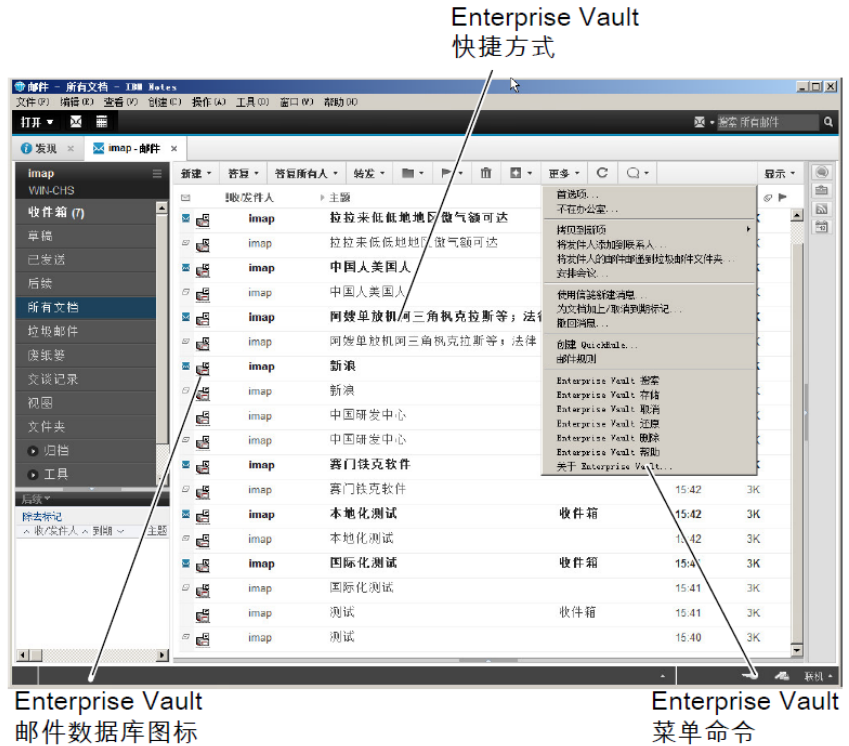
Enterprise Vault
快捷方式

邮件 - 所有文档 - IBM Notes
文件(F) 编辑(E) 查看(V) 创建(C) 操作(A) 工具(T) 窗口(W) 帮助(H)
打开
搜索 所有邮件
发现 ×
imap - 邮件 ×

imap
WIN-CHS
收件箱 (7)
草稿
已发送
后续
所有文档
垃圾邮件
废纸篓
交谈记录
视图
文件夹
归档
工具
后续
除去标记
收/发件人 到期 主题

新建 · 答复 · 答复所有人 · 转发 · 更多 · 显示 ·
收/发件人 主题

| | | |
|---|---|---|
| imap | 拉拉来低低她她阮傲气额可达 | |
| imap | 拉拉来低低她她阮傲气额可达 | |
| imap | 中国人美国人 | |
| imap | 中国人美国人 | |
| imap | 阿姨单放机阿三角枫克拉斯等；法 | |
| imap | 阿姨单放机阿三角枫克拉斯等；法律 | |
| imap | 新浪 | |
| imap | 新浪 | |
| imap | 中国研发中心 | |
| imap | 中国研发中心 | |
| imap | 赛门铁克软件 | |
| imap | 赛门铁克软件 | 15:42 3K |
| imap | 本地化测试 收件箱 | 15:42 3K |
| imap | 本地化测试 | 15:42 3K |
| imap | 国际化测试 收件箱 | 15:41 3K |
| imap | 国际化测试 | 15:41 3K |
| imap | 测试 收件箱 | 15:41 3K |
| imap | 测试 | 15:40 3K |

首选项...
不在办公室...
拷贝到新项
将发件人添加到联系人...
将发件人的邮件都送到垃圾邮件文件夹...
安排会议...
使用信笺创建消息...
为文档加上/取消到期标记...
撤回消息...
创建 QuickRule...
邮件规则
Enterprise Vault 搜索
Enterprise Vault 存档
Enterprise Vault 取消
Enterprise Vault 还原
Enterprise Vault 删除
Enterprise Vault 帮助
关于 Enterprise Vault...

联机

Enterprise Vault
邮件数据库图标

Enterprise Vault
菜单命令